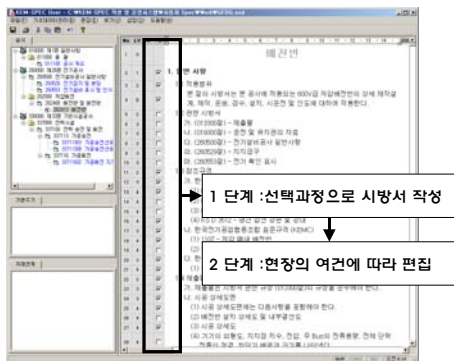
KEM-SPEC User - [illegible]

배전반

1. 일반 사항

가. 적용범위

본 공사 시방서는 본 공사에 적용되는 600V급 저압배전반의 상세 제작설계, 제작, 운송, 검수, 설치, 시운전 및 인도에 대하여 적용한다.

나. 관련 시방서

가. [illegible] - 제출물

나. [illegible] - 운전 및 유지관리 자료

다. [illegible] - 전기설비공사 일반사항

라. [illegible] - 전기 확인 공사

1 단계 :선택과정으로 시방서 작성

2 단계 :현장의 여건에 따라 편집

나. 한국전기공업협동조합 표준규격 (KEMC)

가. 제출물은 시방서 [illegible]

나. 시공 상세도

(1) 시공 상세도면에는 다음사항을 포함해야 한다.

(2) 배전반 설치 상세도 및 내부결선도

(3) 시공 상세도

가용도구

적용항목